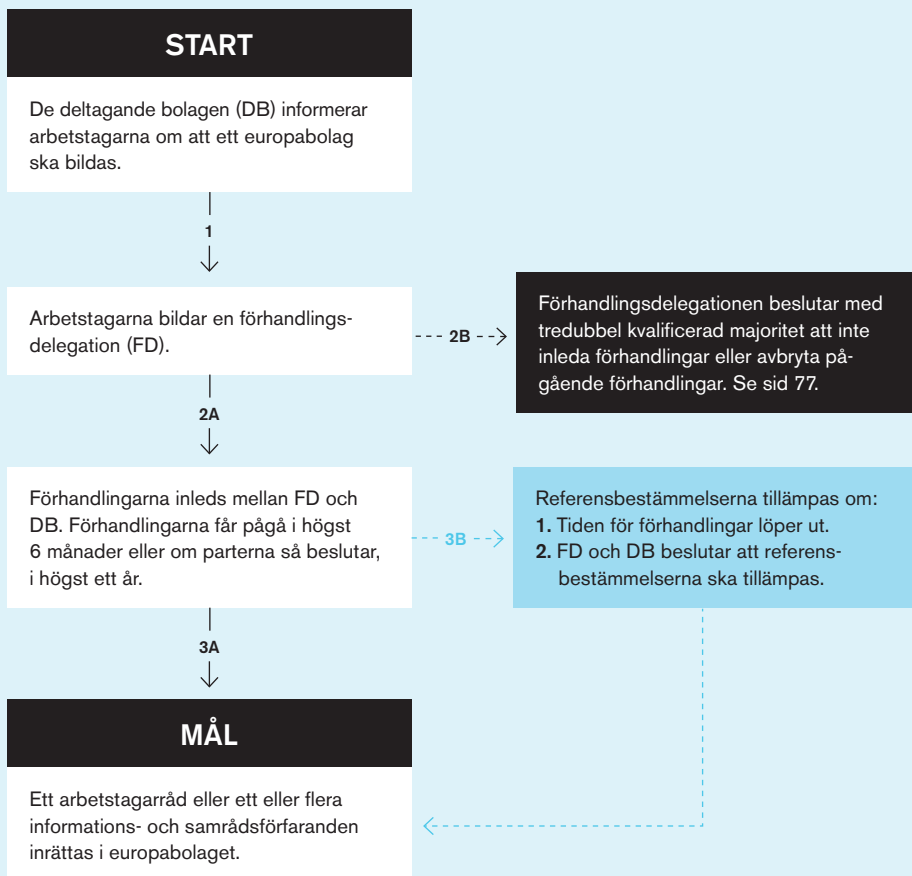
START

De deltagande bolagen (DB) informerar arbetstagarna om att ett europabolag ska bildas.

1

Arbetstagarna bildar en förhandlingsdelegation (FD).

2B

Förhandlingsdelegationen beslutar med tredubbel kvalificerad majoritet att inte inleda förhandlingar eller avbryta pågående förhandlingar. Se sid 77.

2A

Förhandlingarna inleds mellan FD och DB. Förhandlingarna får pågå i högst 6 månader eller om parterna så beslutar, i högst ett år.

3B

Referensbestämmelserna tillämpas om:
**1.** Tiden för förhandlingar löper ut.
**2.** FD och DB beslutar att referensbestämmelserna ska tillämpas.

3A

MÅL

Ett arbetstagarråd eller ett eller flera informations- och samrådsförfaranden inrättas i europabolaget.